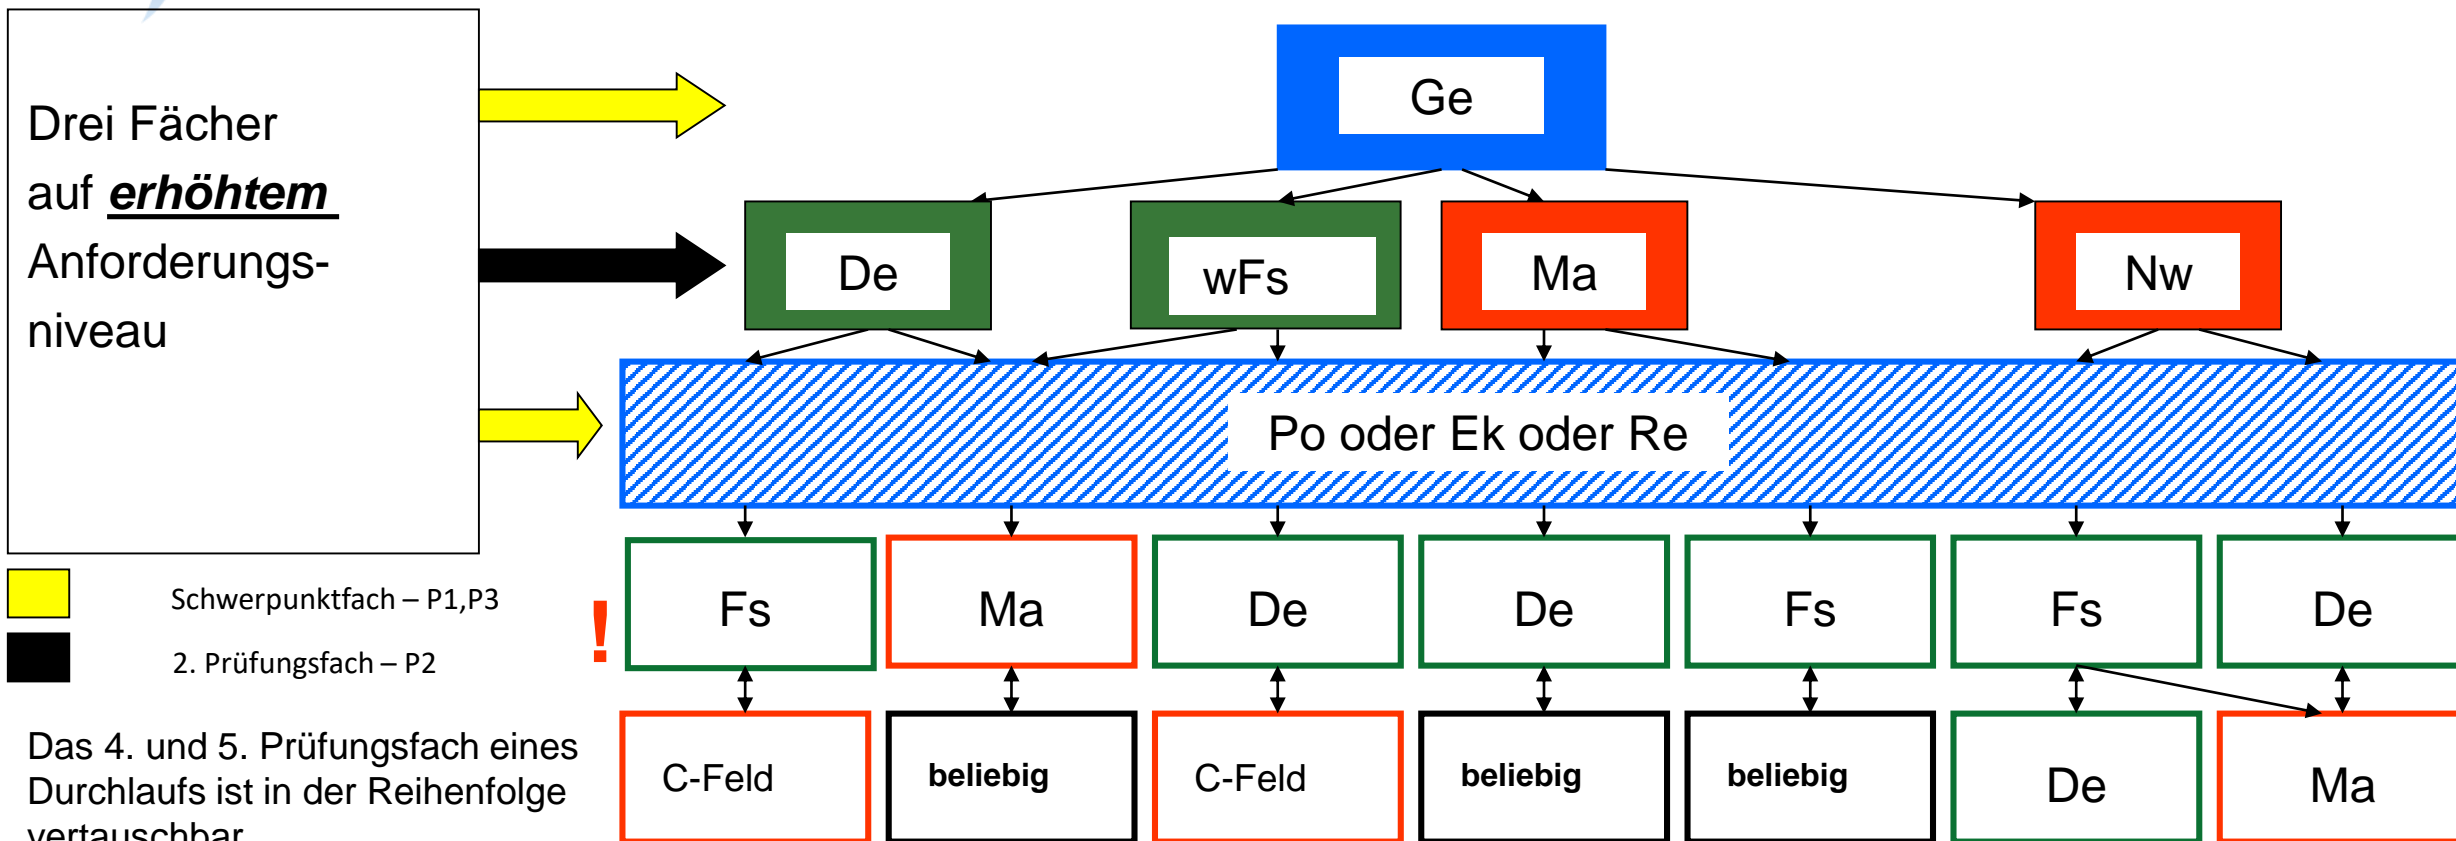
Drei Fächer auf ***erhöhtem*** Anforderungsniveau

Ge

De

wFs

Ma

Nw

Po oder Ek oder Re

!

Fs

Ma

De

De

Fs

Fs

De

C-Feld

**beliebig**

C-Feld

**beliebig**

**beliebig**

De

Ma

Schwerpunktfach – P1,P3

2. Prüfungsfach – P2

Das 4. und 5. Prüfungsfach eines Durchlaufs ist in der Reihenfolge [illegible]